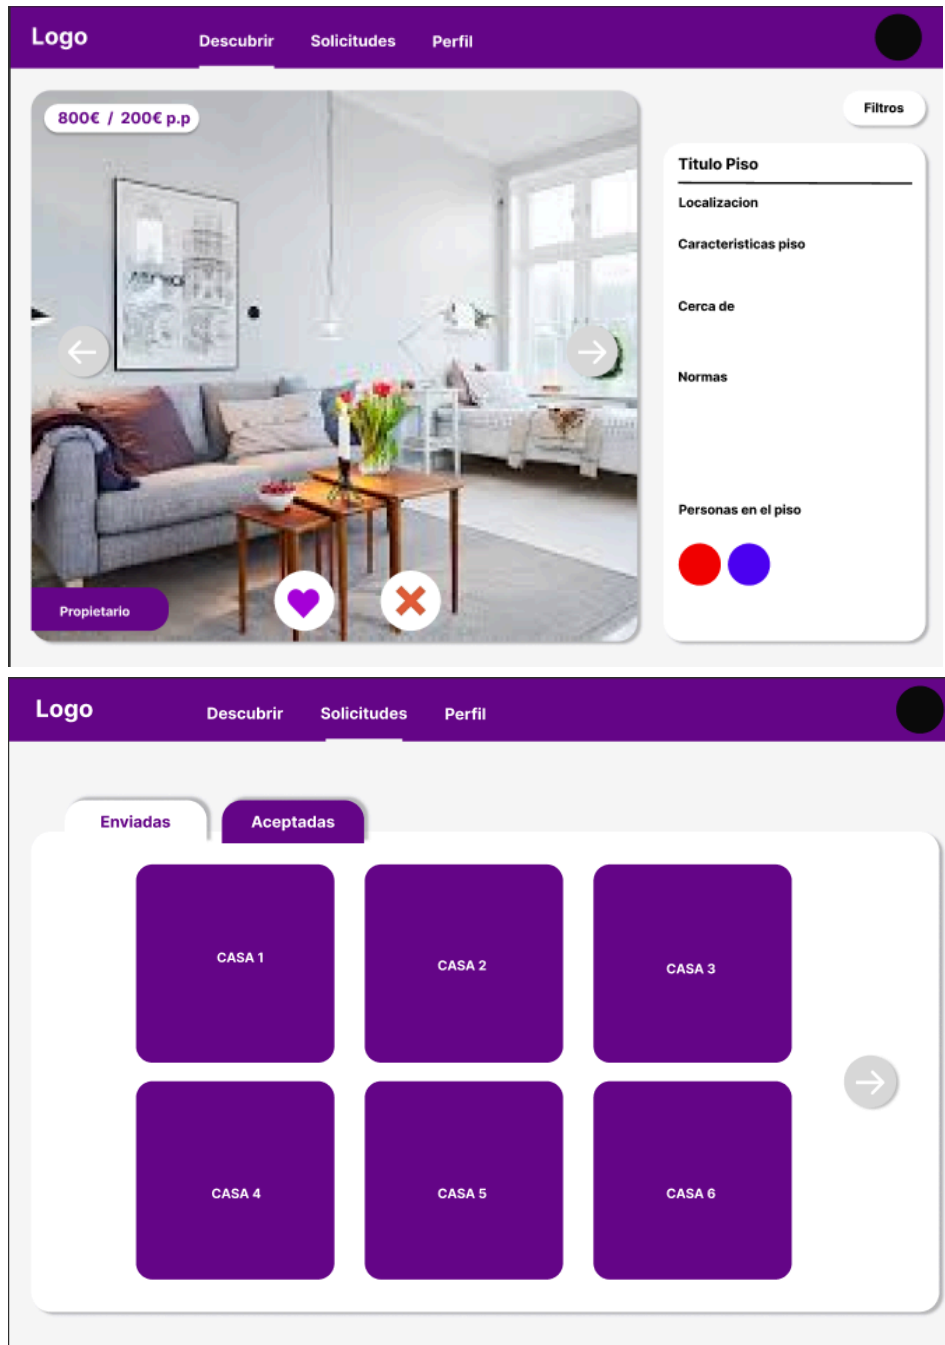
Logo
Descubrir
Solicitudes
Perfil

800€ / 200€ p.p

Filtros

Titulo Piso
Localizacion
Caracteristicas piso
Cerca de
Normas
Personas en el piso

Propietario

Logo
Descubrir
Solicitudes
Perfil

Enviadas
Aceptadas

CASA 1
CASA 2
CASA 3
CASA 4
CASA 5
CASA 6